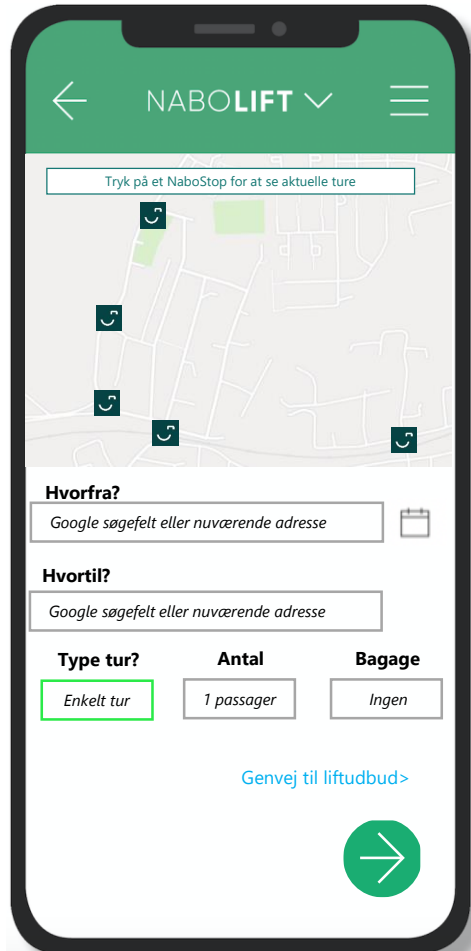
NABOLIFT

Tryk på et NaboStop for at se aktuelle ture

Hvorfra?

Google søgefelt eller nuværende adresse

Hvortil?

Google søgefelt eller nuværende adresse

Type tur?

Enkelt tur

Antal

1 passager

Bagage

Ingen

Genvej til liftudbud>